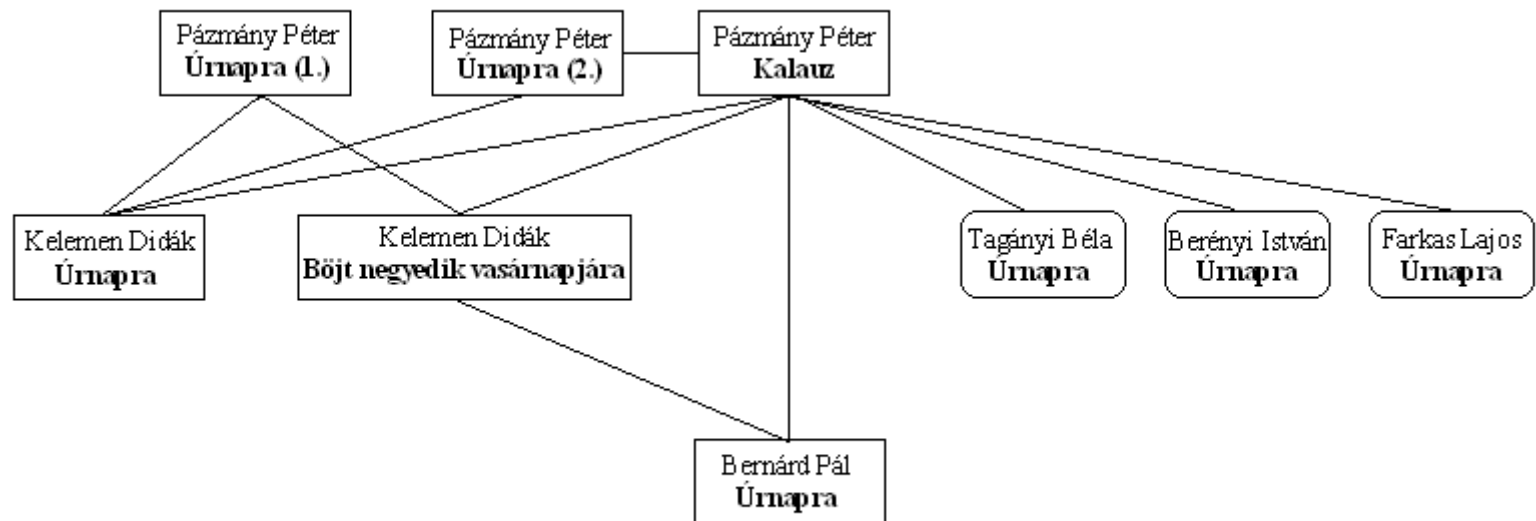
Pázmány Péter
**Úrnapra (1.)**

Pázmány Péter
**Úrnapra (2.)**

Pázmány Péter
**Kalauz**

Kelemen Didák
**Úrnapra**

Kelemen Didák
**Böjt negyedik vasárnapjára**

Tagányi Béla
**Úrnapra**

Berényi István
**Úrnapra**

Farkas Lajos
**Úrnapra**

Bernárd Pál
**Úrnapra**